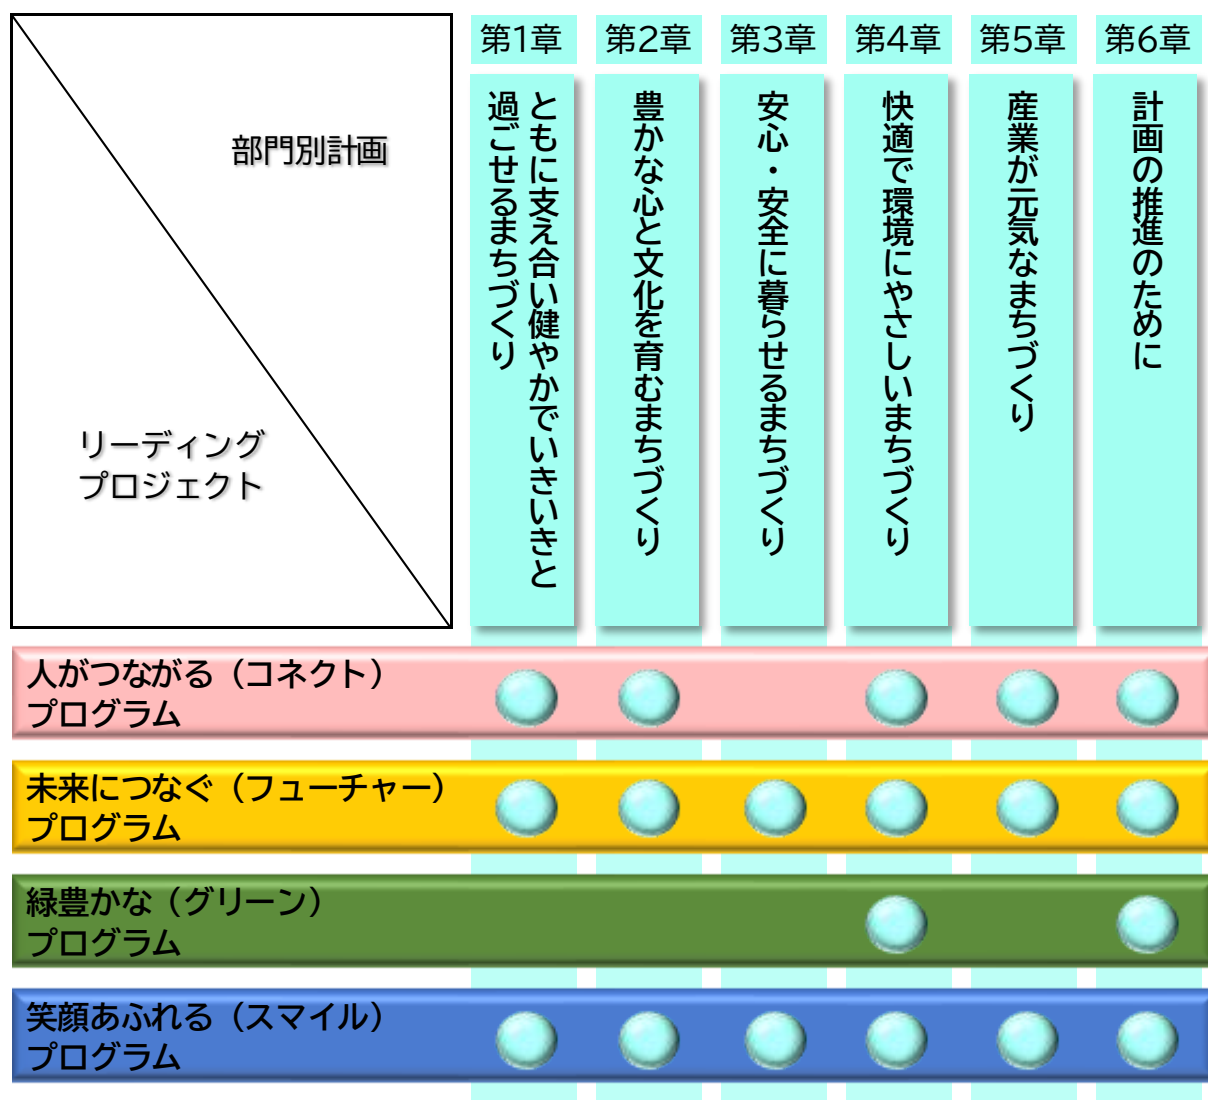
| 部門別計画 / リーディングプロジェクト | 第1章 ともに支え合い健やかでいきいきと過ごせるまちづくり | 第2章 豊かな心と文化を育むまちづくり | 第3章 安心・安全に暮らせるまちづくり | 第4章 快適で環境にやさしいまちづくり | 第5章 産業が元気なまちづくり | 第6章 計画の推進のために |
|---|---|---|---|---|---|---|
| 人がつながる（コネクト）プログラム | ● | ● | | ● | ● | ● |
| 未来につなぐ（フューチャー）プログラム | ● | ● | ● | ● | ● | ● |
| 緑豊かな（グリーン）プログラム | | | | ● | | ● |
| 笑顔あふれる（スマイル）プログラム | ● | ● | ● | ● | ● | ● |